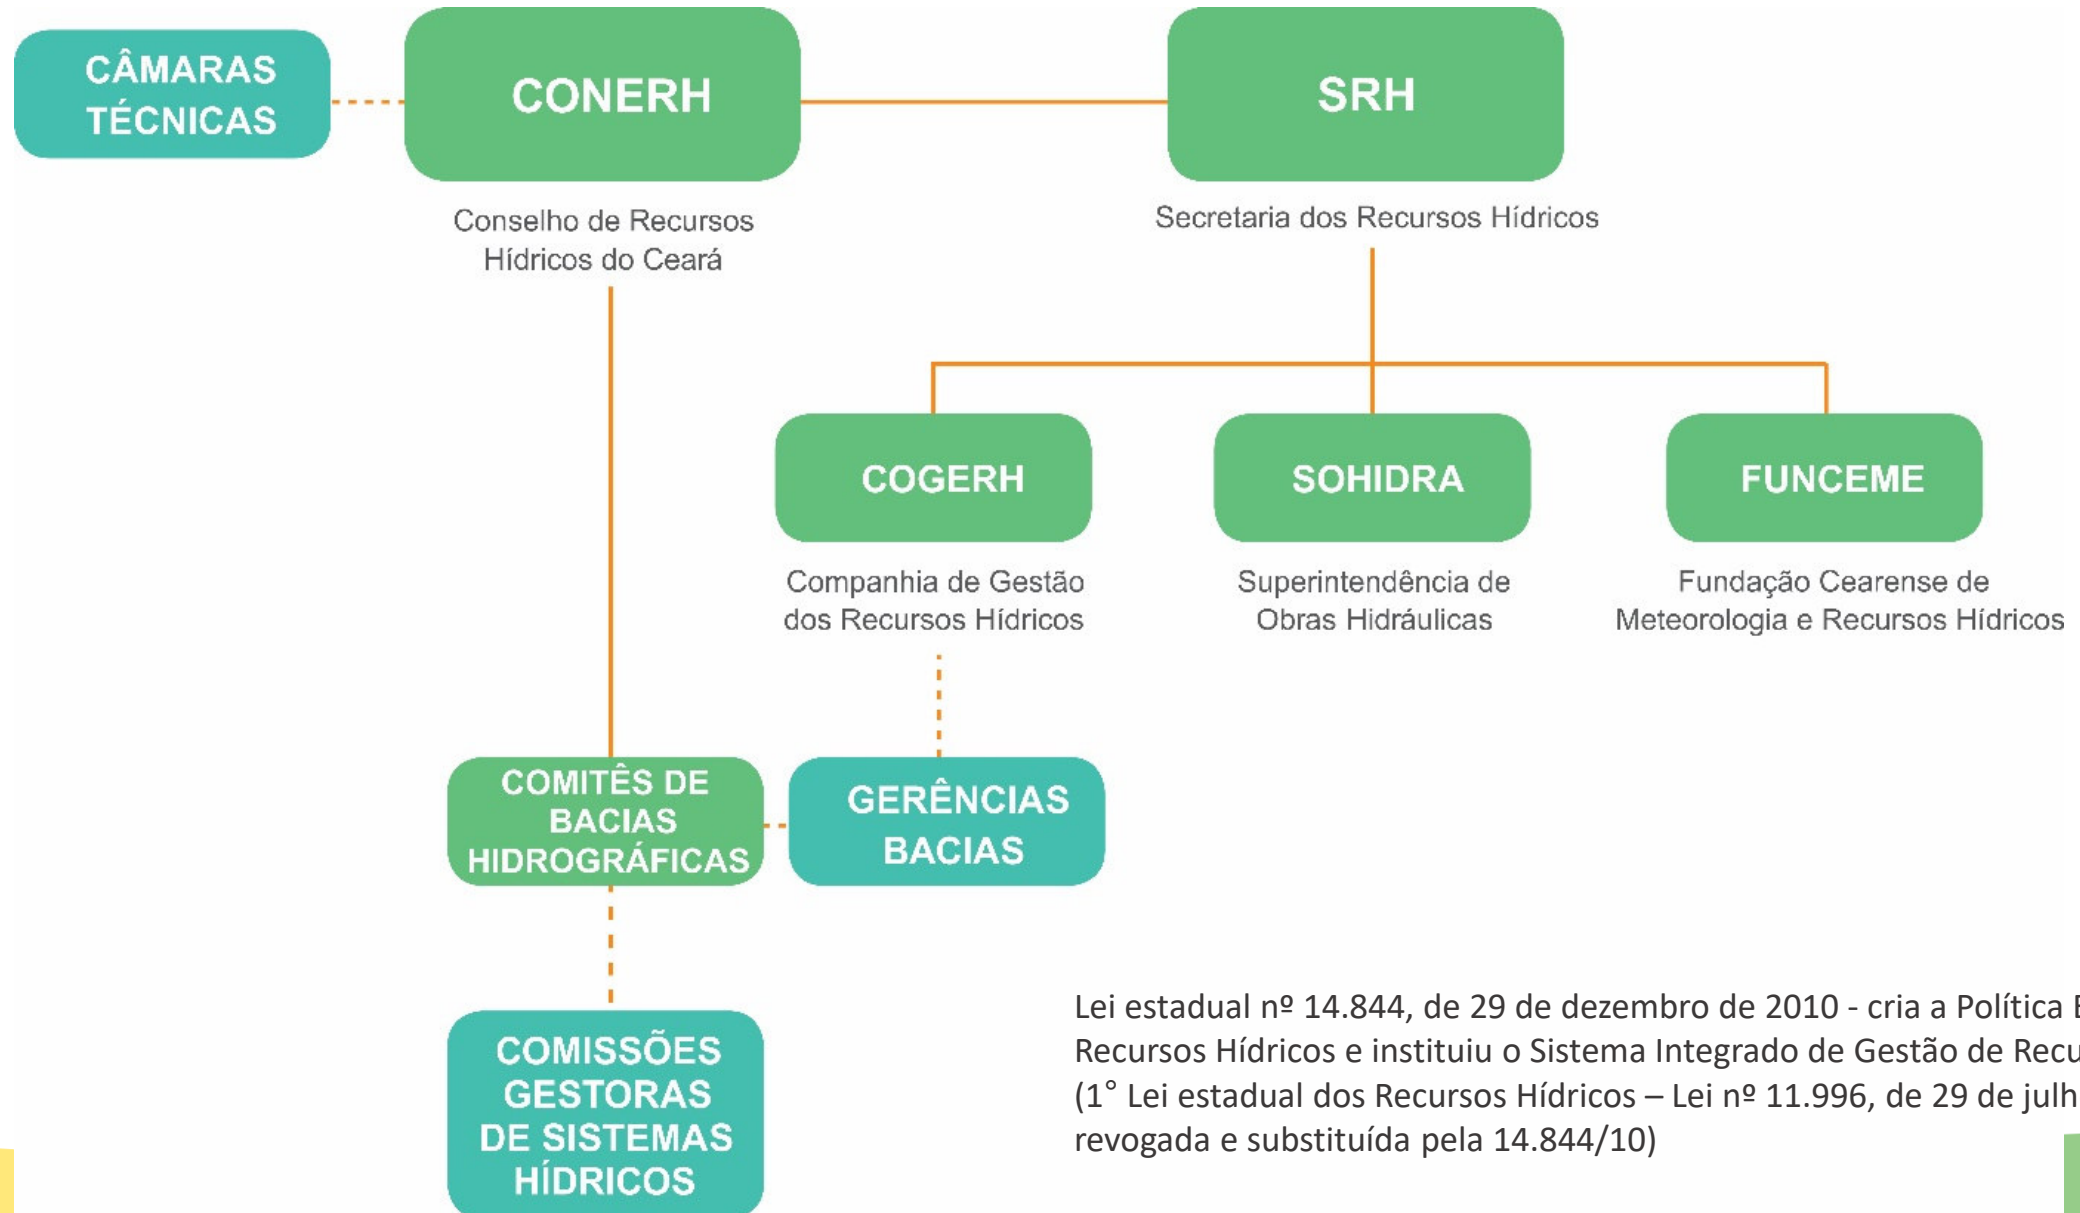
CÂMARAS TÉCNICAS

CONERH

Conselho de Recursos Hídricos do Ceará

SRH

Secretaria dos Recursos Hídricos

COGERH

Companhia de Gestão dos Recursos Hídricos

SOHIDRA

Superintendência de Obras Hidráulicas

FUNCEME

Fundação Cearense de Meteorologia e Recursos Hídricos

COMITÊS DE BACIAS HIDROGRÁFICAS

GERÊNCIAS BACIAS

COMISSÕES GESTORAS DE SISTEMAS HÍDRICOS

Lei estadual nº 14.844, de 29 de dezembro de 2010 - cria a Política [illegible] Recursos Hídricos e instituiu o Sistema Integrado de Gestão de Recu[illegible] (1° Lei estadual dos Recursos Hídricos – Lei nº 11.996, de 29 de julh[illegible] revogada e substituída pela 14.844/10)